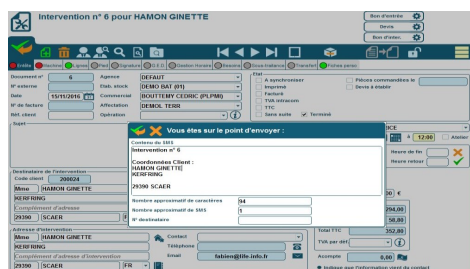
Intervention n° 6 pour HAMON GINETTE

Bon d'entrée
Devis
Bon d'inter.

Entête | Marchandises | Lignes | Plan | Signature | G.E.D. | Gestion Horaire | Relevés | Sous-traitance | Transfert | Fiches perso

Document n° 6
N° externe
Date 15/11/2016
N° de facture
Réf. client
Sujet

Agence DEFAUT
Stab. stock DEMO BAT (01)
Commercial BOUTTEMY CEDRIC (PLPM)
Affectation DEMOL TERR
Opération

Etat
A synchroniser
Imprimé
Facturé
TVA intracom
TTC
Sans suite
Terminé

Pièces commandées le
Devis à établir

Vous êtes sur le point d'envoyer :

Contenu du SMS
Intervention n° 6

Coordonnées Client :
HAMON GINETTE
KERFRING

29390 SCAER

Nombre approximatif de caractères 94
Nombre approximatif de SMS 1
N° destinataire

ICE
12:00
Atelier
Heure de fin
Heure retour

Destinataire de l'intervention
Code client 200024
Mme HAMON GINETTE
KERFRING
Complément d'adresse
29390 SCAER

Adresse d'intervention
Mme HAMON GINETTE
KERFRING
Complément d'adresse d'intervention
29390 SCAER FR

Contact
Téléphone
Email fabien@life-info.fr

794,00
58,00
Total TTC 352,00
TVA par déf.
Acompte 0,00